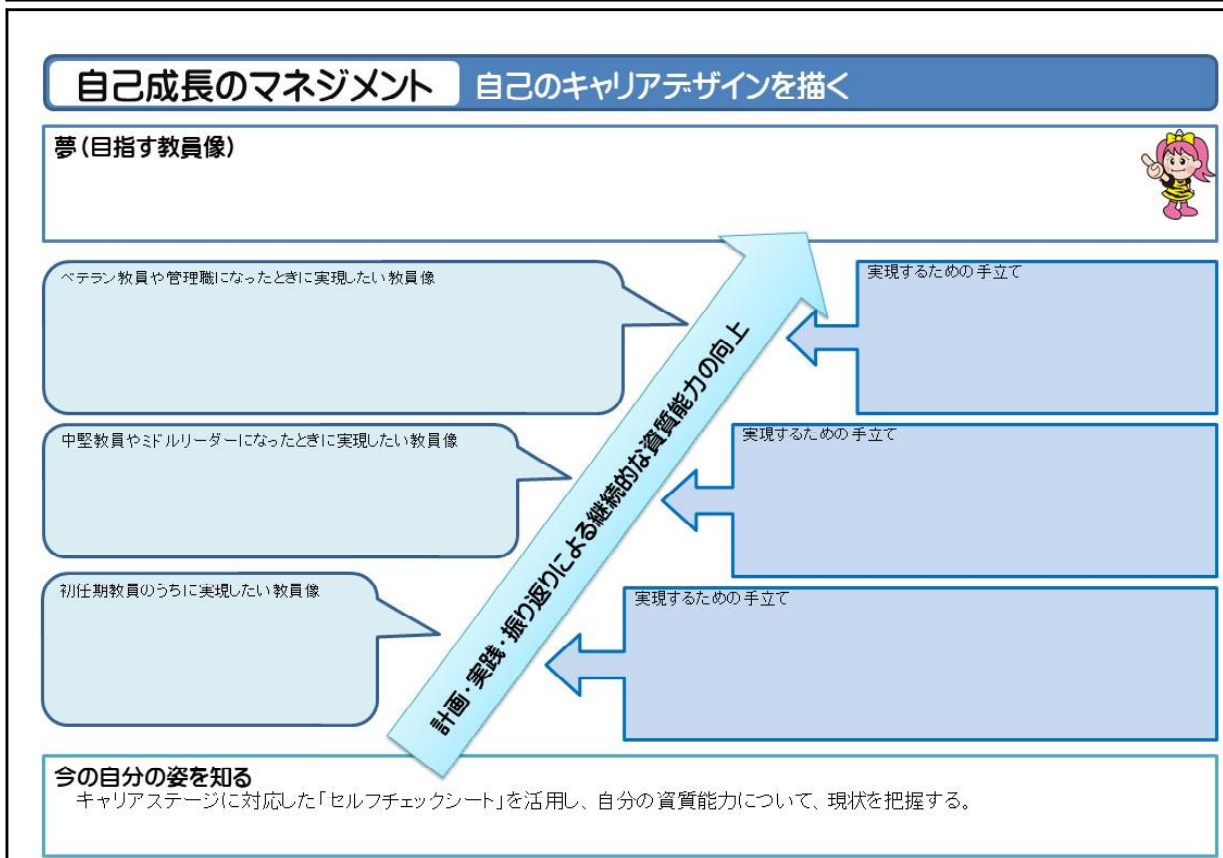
自己成長のマネジメント　自己のキャリアデザインを描く

夢（目指す教員像）

ベテラン教員や管理職になったときに実現したい教員像

実現するための手立て

中堅教員やミドルリーダーになったときに実現したい教員像

実現するための手立て

初任期教員のうちに実現したい教員像

実現するための手立て

計画・実践・振り返りによる継続的な資質能力の向上

今の自分の姿を知る
キャリアステージに対応した「セルフチェックシート」を活用し、自分の資質能力について、現状を把握する。